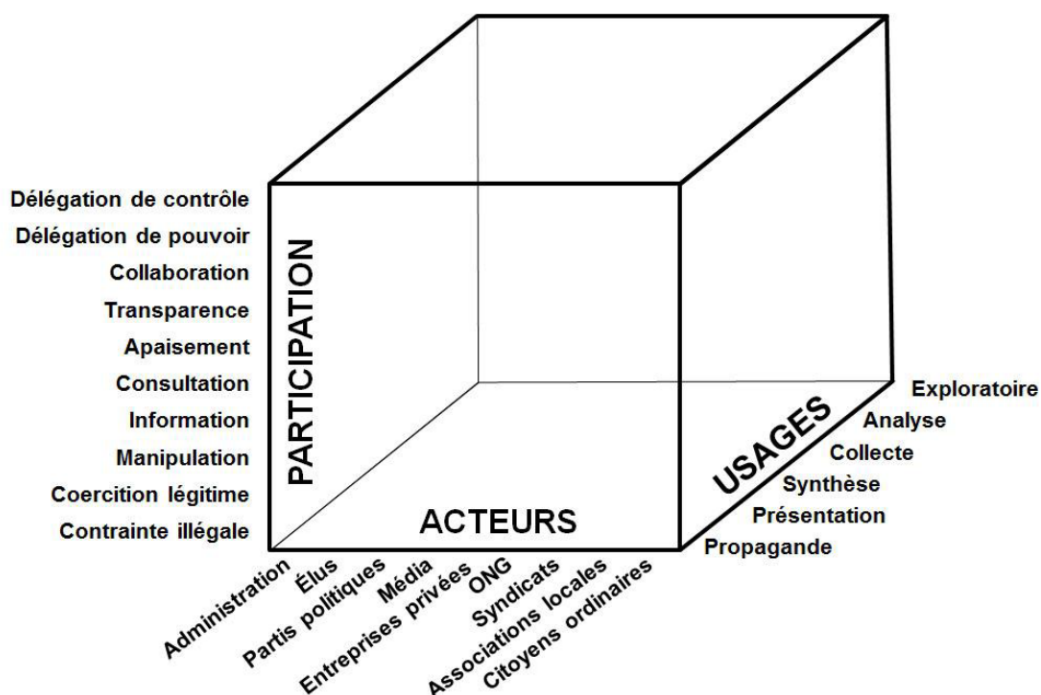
Délégation de contrôle
Délégation de pouvoir
Collaboration
Transparence
Apaisement
Consultation
Information
Manipulation
Coercition légitime
Contrainte illégale

PARTICIPATION

ACTEURS

USAGES

Exploratoire
Analyse
Collecte
Synthèse
Présentation
Propagande

Administration
Élus
Partis politiques
Média
Entreprises privées
ONG
Syndicats
Associations locales
Citoyens ordinaires